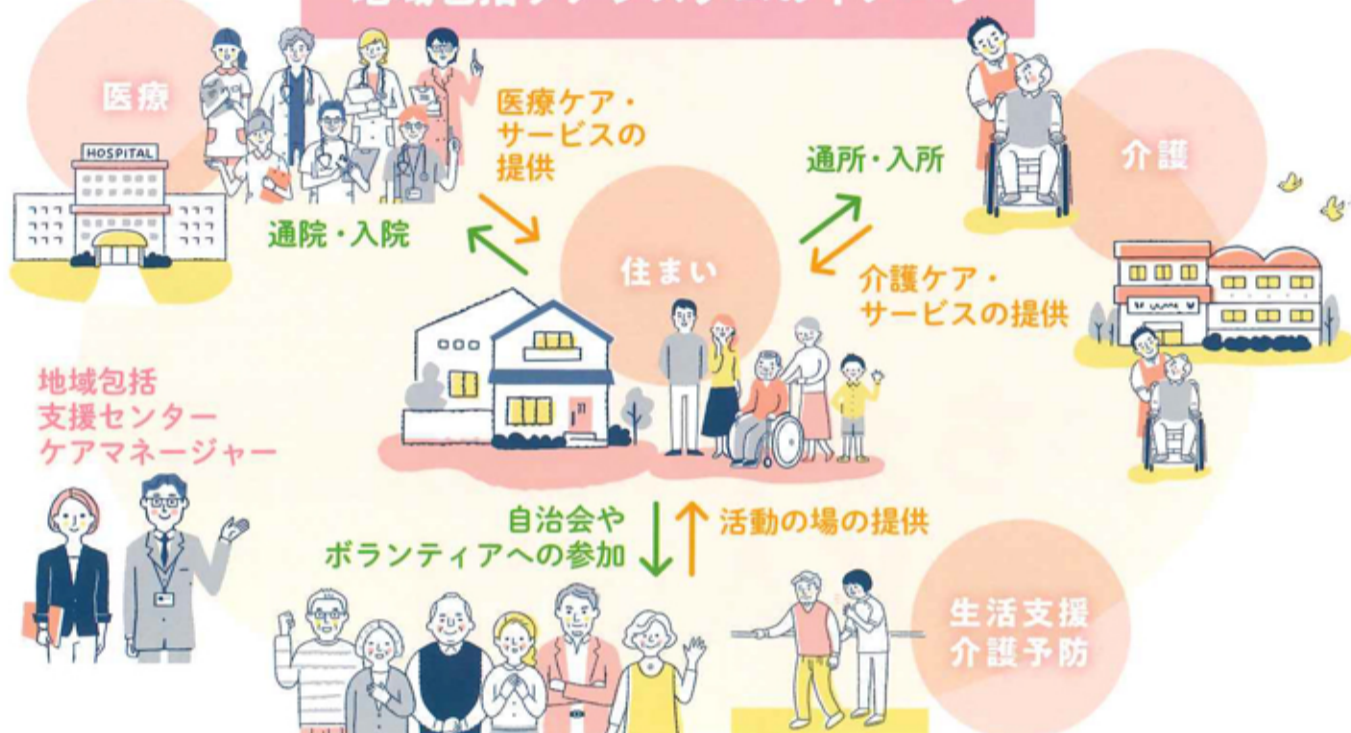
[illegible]

医療

HOSPITAL

医療ケア・サービスの提供

通院・入院

通所・入所

介護

住まい

介護ケア・サービスの提供

地域包括支援センターケアマネージャー

自治会やボランティアへの参加

活動の場の提供

生活支援介護予防